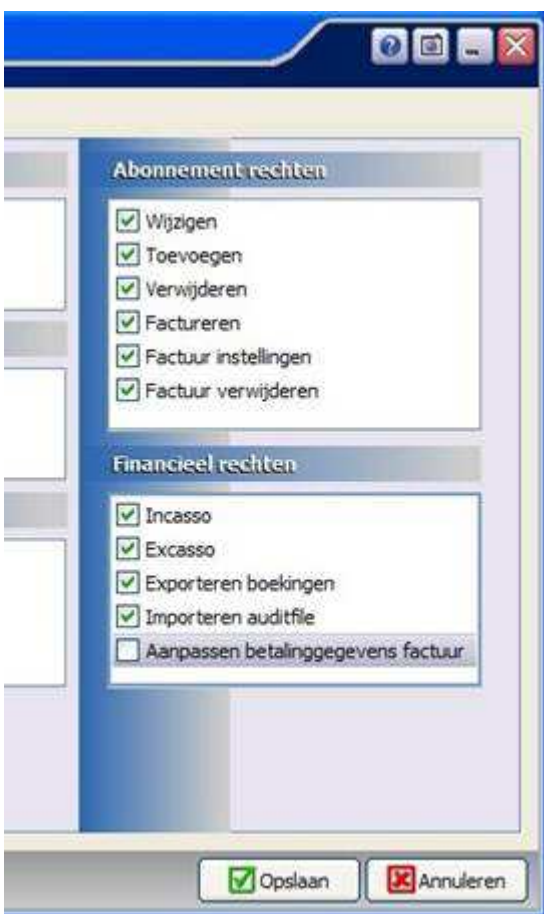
Abonnement rechten

Wijzigen
Toevoegen
Verwijderen
Factureren
Factuur instellingen
Factuur verwijderen

Financieel rechten

Incasso
Excasso
Exporteren boekingen
Importeren auditfile
Aanpassen betalinggegevens factuur

Opslaan
Annuleren